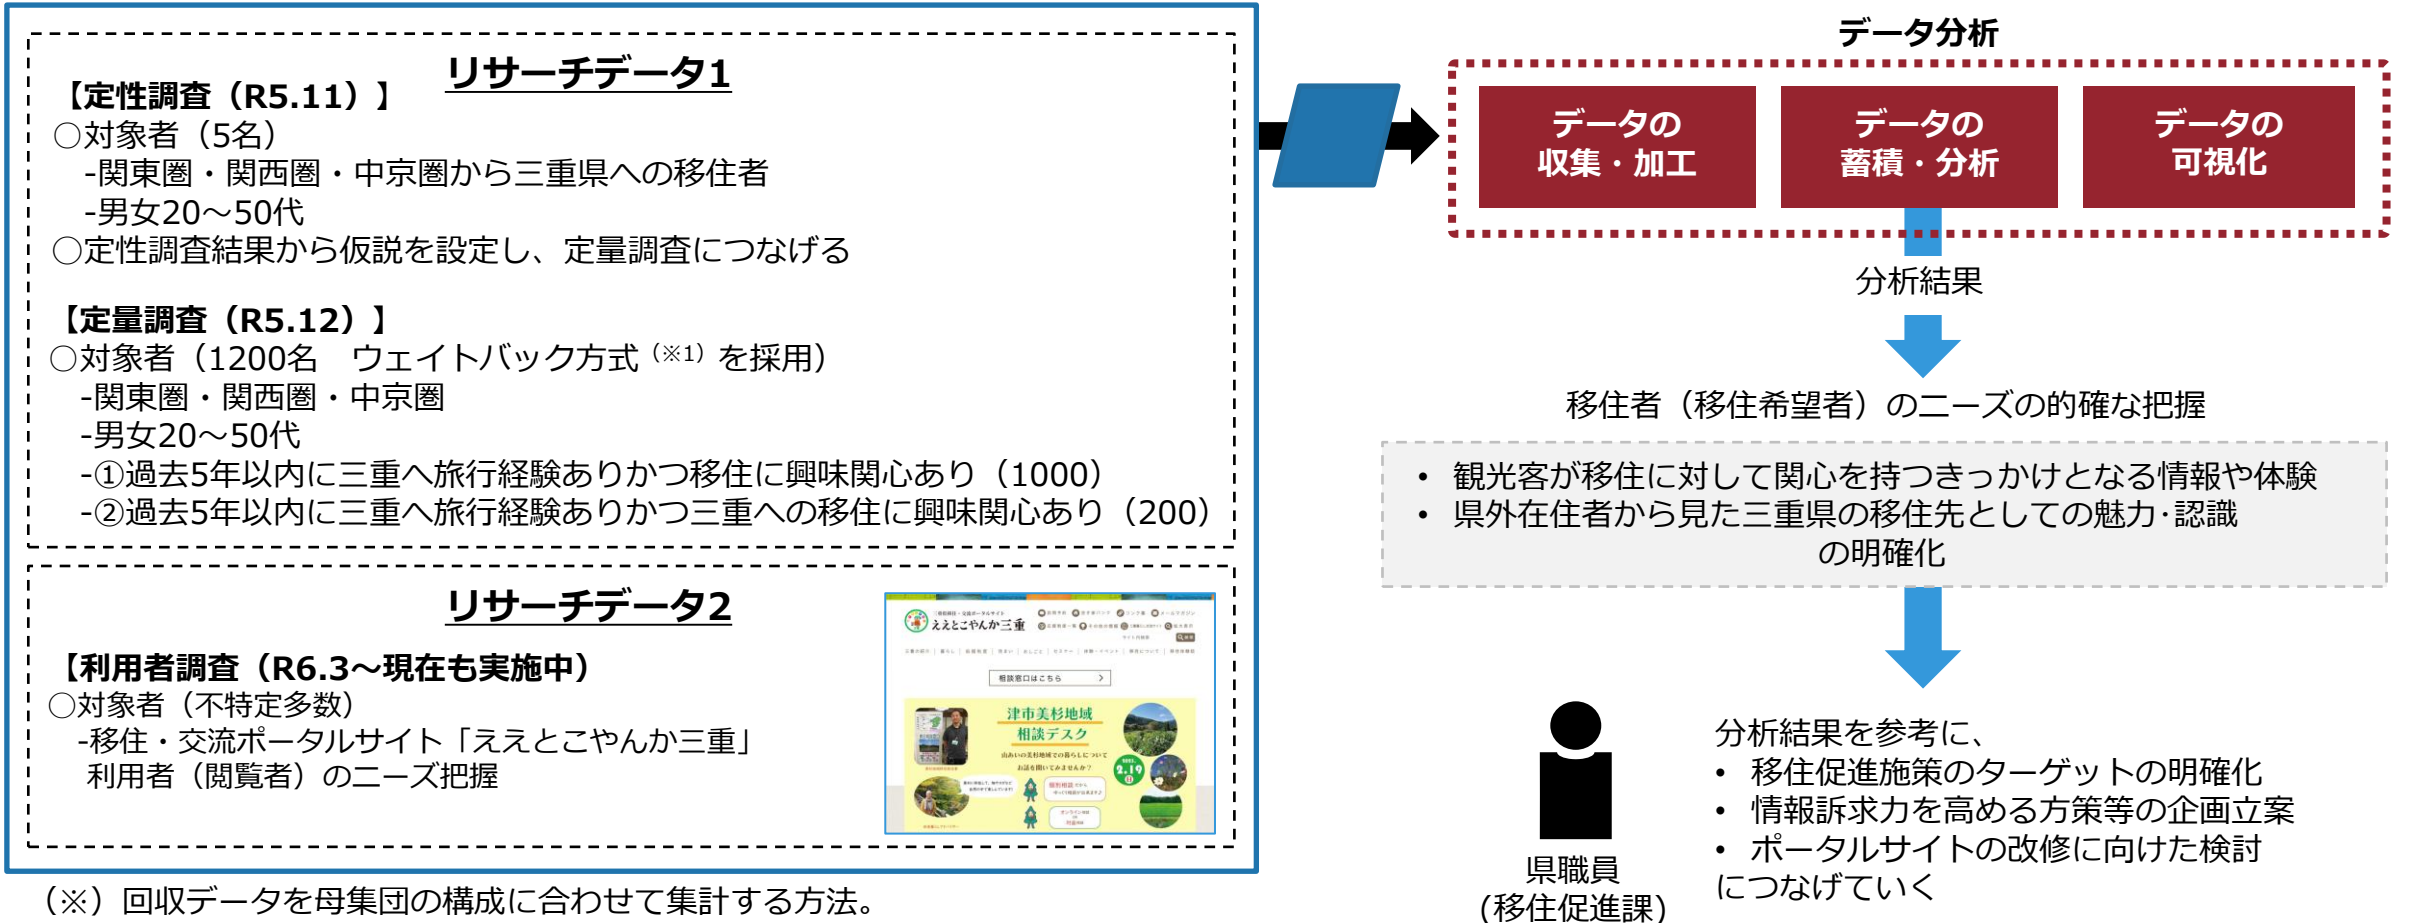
リサーチデータ1

【定性調査（R5.11）】
◯対象者（5名）
-関東圏・関西圏・中京圏から三重県への移住者
-男女20～50代
◯定性調査結果から仮説を設定し、定量調査につなげる

【定量調査（R5.12）】
◯対象者（1200名　ウェイトバック方式$^{（※1）}$を採用）
-関東圏・関西圏・中京圏
-男女20～50代
-①過去5年以内に三重へ旅行経験ありかつ移住に興味関心あり（1000）
-②過去5年以内に三重へ旅行経験ありかつ三重への移住に興味関心あり（200）

リサーチデータ2

【利用者調査（R6.3～現在も実施中）】
◯対象者（不特定多数）
-移住・交流ポータルサイト「ええとこやんか三重」
利用者（閲覧者）のニーズ把握

ええとこやんか三重
相談窓口はこちら
津市美杉地域
相談デスク

（※）回収データを母集団の構成に合わせて集計する方法。

データ分析

データの
収集・加工

データの
蓄積・分析

データの
可視化

分析結果

移住者（移住希望者）のニーズの的確な把握

• 観光客が移住に対して関心を持つきっかけとなる情報や体験
• 県外在住者から見た三重県の移住先としての魅力･認識の明確化

県職員
(移住促進課)

分析結果を参考に、
• 移住促進施策のターゲットの明確化
• 情報訴求力を高める方策等の企画立案
• ポータルサイトの改修に向けた検討
につなげていく